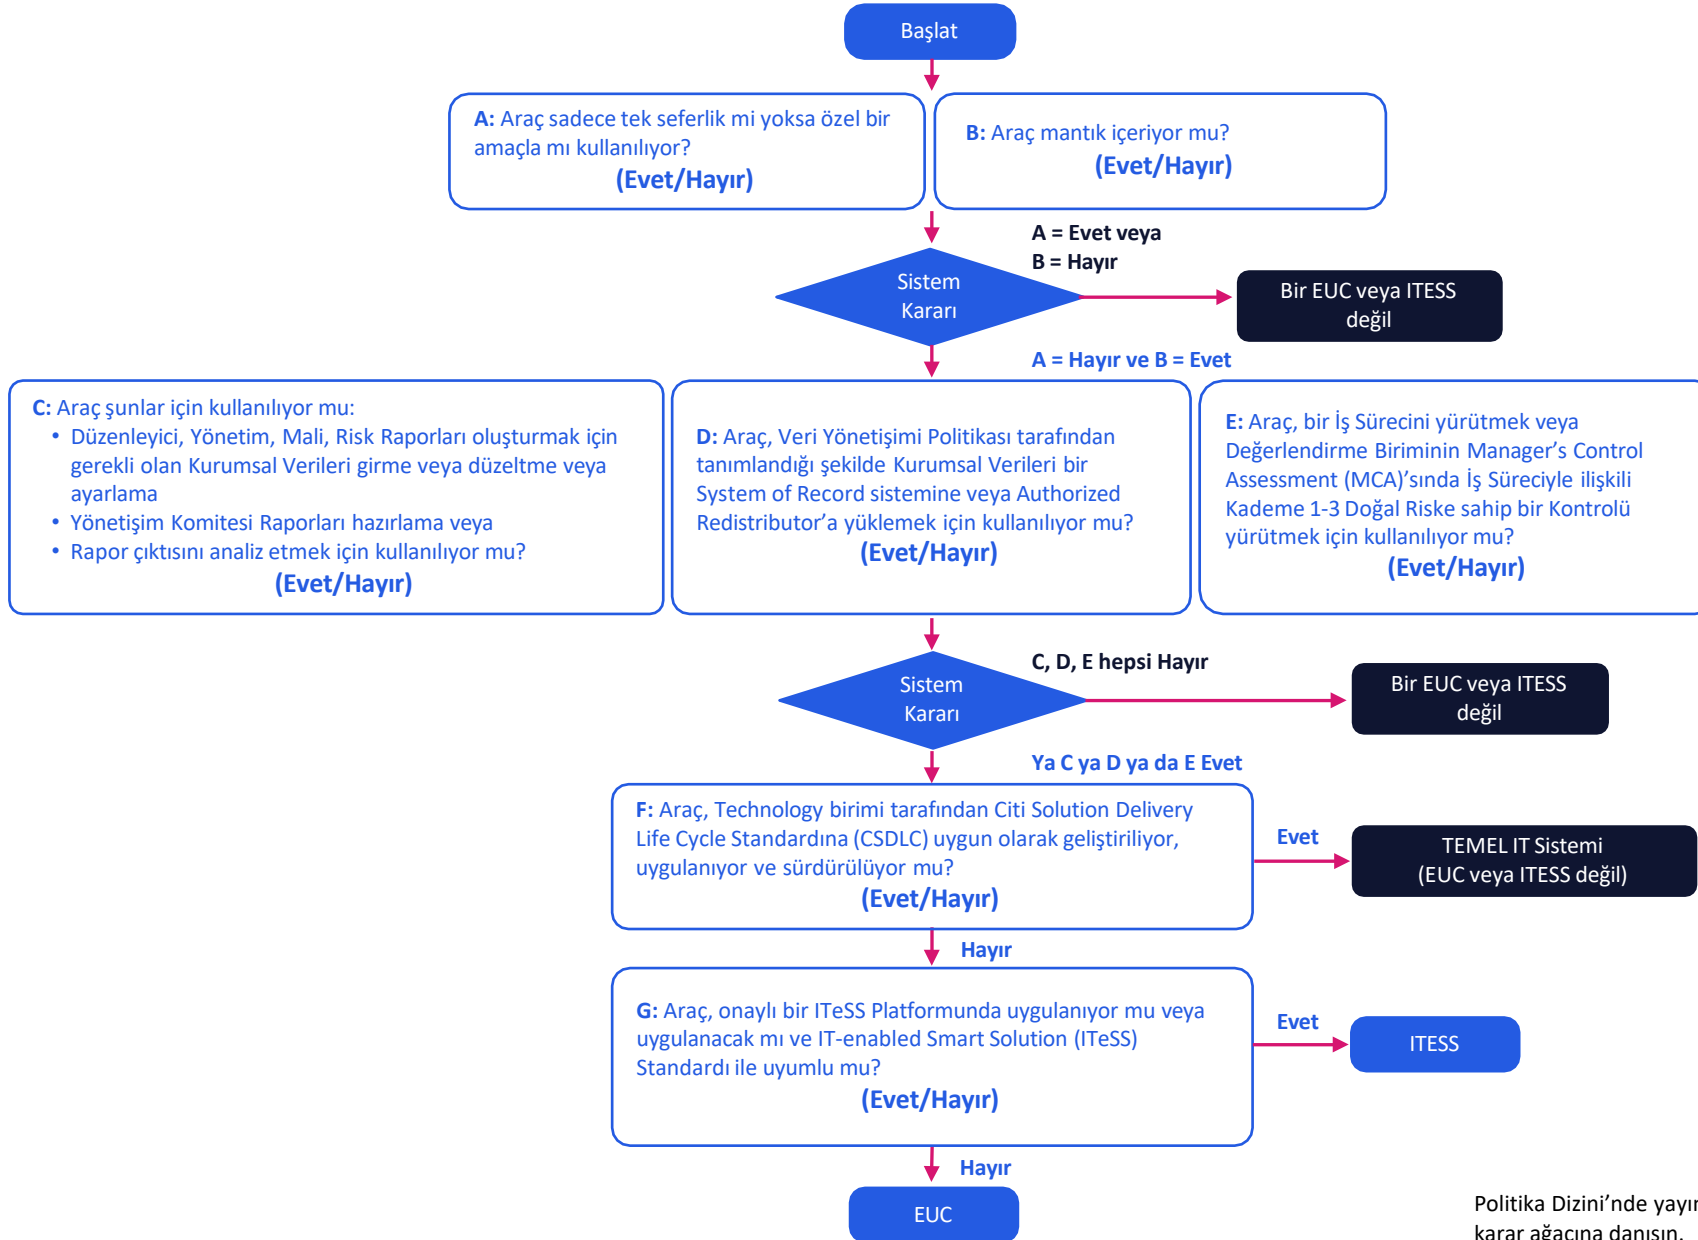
Başlat

A: Araç sadece tek seferlik mi yoksa özel bir amaçla mı kullanılıyor?
(Evet/Hayır)

B: Araç mantık içeriyor mu?
(Evet/Hayır)

A = Evet veya
B = Hayır

Sistem Kararı

Bir EUC veya ITESS değil

A = Hayır ve B = Evet

C: Araç şunlar için kullanılıyor mu:
• Düzenleyici, Yönetim, Mali, Risk Raporları oluşturmak için gerekli olan Kurumsal Verileri girme veya düzeltme veya ayarlama
• Yönetişim Komitesi Raporları hazırlama veya
• Rapor çıktısını analiz etmek için kullanılıyor mu?
(Evet/Hayır)

D: Araç, Veri Yönetişimi Politikası tarafından tanımlandığı şekilde Kurumsal Verileri bir System of Record sistemine veya Authorized Redistributor'a yüklemek için kullanılıyor mu?
(Evet/Hayır)

E: Araç, bir İş Sürecini yürütmek veya Değerlendirme Biriminin Manager's Control Assessment (MCA)'sında İş Süreciyle ilişkili Kademe 1-3 Doğal Riske sahip bir Kontrolü yürütmek için kullanılıyor mu?
(Evet/Hayır)

C, D, E hepsi Hayır

Sistem Kararı

Bir EUC veya ITESS değil

Ya C ya D ya da E Evet

F: Araç, Technology birimi tarafından Citi Solution Delivery Life Cycle Standardına (CSDLC) uygun olarak geliştiriliyor, uygulanıyor ve sürdürülüyor mu?
(Evet/Hayır)

Evet

TEMEL IT Sistemi
(EUC veya ITESS değil)

Hayır

G: Araç, onaylı bir ITeSS Platformunda uygulanıyor mu veya uygulanacak mı ve IT-enabled Smart Solution (ITeSS) Standardı ile uyumlu mu?
(Evet/Hayır)

Evet

ITESS

Hayır

EUC

Politika Dizini'nde yayı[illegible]
karar ağacına danışın.